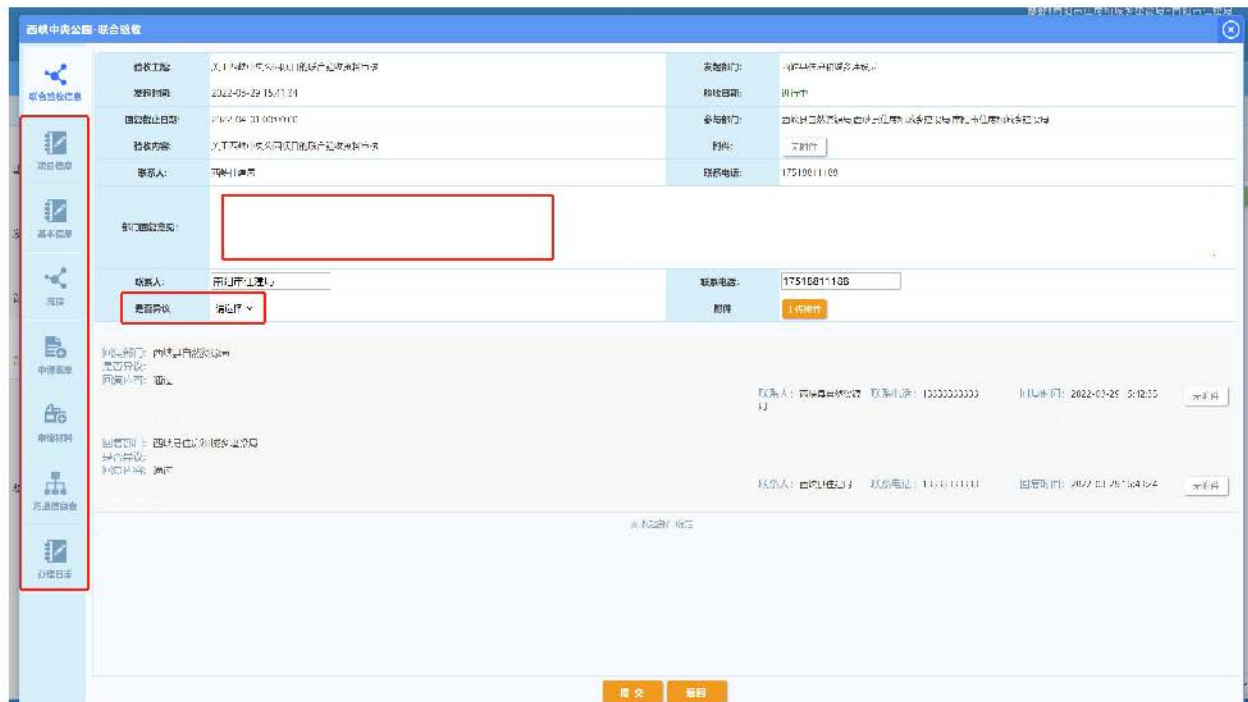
西峡中央公园·联合验收

联合验收信息
项目信息
基本信息
流程
申请表单
审核材料
流通图信息
办理日志

| 验收工程: | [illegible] | 发起部门: | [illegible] |
|---|---|---|---|
| 发起时间: | 2022-03-29 15:41:24 | 验收目前: | 进行中 |
| 回复截止日期: | 2022-04-01 00:00:00 | 参与部门: | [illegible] |
| 验收内容: | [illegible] | 附件: | 无附件 |
| 联系人: | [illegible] | 联系电话: | 17516811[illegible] |

部门回复意见:

联系人: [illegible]
联系电话: 17516811136
是否异议 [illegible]
附件 上传附件

回复部门: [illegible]
是否异议:
回复内容: 通过
联系人: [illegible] 联系电话: 13333333333 回复时间: 2022-03-29 15:12:35 无附件

回复部门: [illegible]
是否异议:
回复内容: 通过
联系人: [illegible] 联系电话: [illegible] 回复时间: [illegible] 无附件

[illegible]

提交 返回